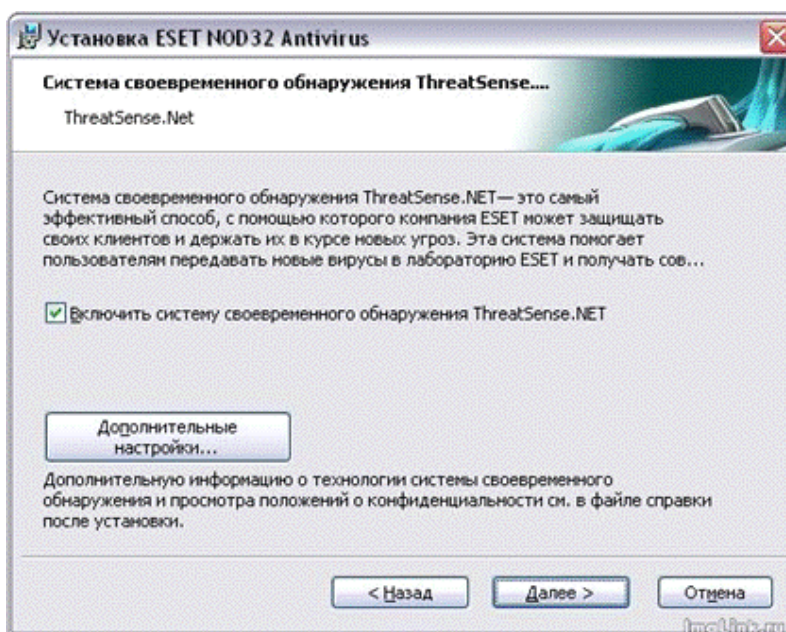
Установка ESET NOD32 Antivirus

Система своевременного обнаружения ThreatSense....

ThreatSense.Net

Система своевременного обнаружения ThreatSense.NET— это самый эффективный способ, с помощью которого компания ESET может защищать своих клиентов и держать их в курсе новых угроз. Эта система помогает пользователям передавать новые вирусы в лабораторию ESET и получать сов...

Включить систему своевременного обнаружения ThreatSense.NET

Дополнительные настройки...

Дополнительную информацию о технологии системы своевременного обнаружения и просмотра положений о конфиденциальности см. в файле справки после установки.

< Назад

Далее >

Отмена

ImgLink.ru